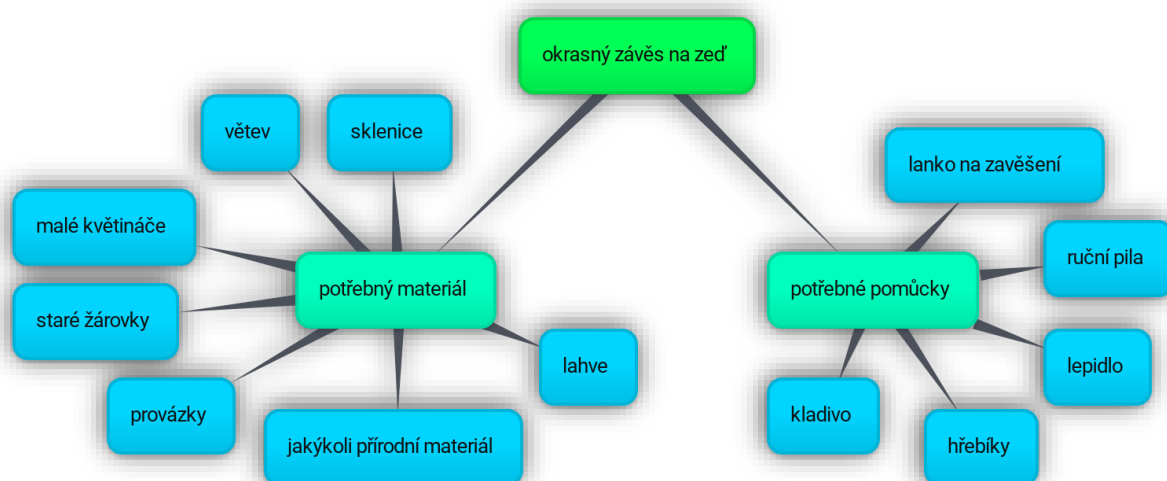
okrasný závěs na zeď

potřebný materiál

větev

sklenice

malé květináče

staré žárovky

provázky

jakýkoli přírodní materiál

lahve

potřebné pomůcky

lanko na zavěšení

ruční pila

lepidlo

hřebíky

kladivo